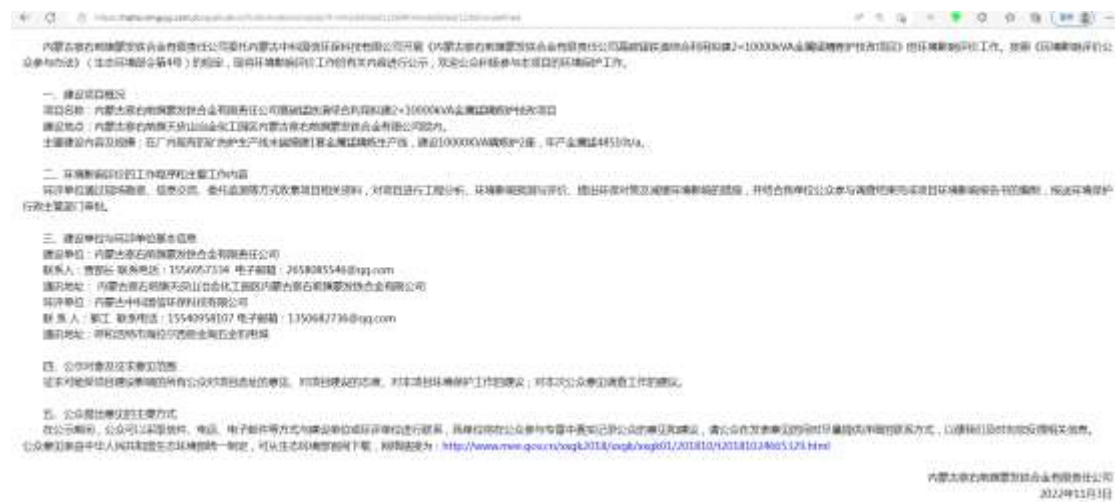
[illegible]

内蒙古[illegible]有限责任公司委托内蒙古中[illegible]有限公司开展《内蒙古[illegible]有限责任公司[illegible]2×10000kVA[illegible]项目》的环境影响评价工作。按照《环境影响评价公众参与办法》（生态环境部令第4号）的规定，现将环境影响评价工作的有关内容进行公示，欢迎公众积极参与本项目的环境保护工作。

一、建设项目概况
项目名称：内蒙古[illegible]有限责任公司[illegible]2×10000kVA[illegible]项目
建设地点：内蒙古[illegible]工业园区内蒙古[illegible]有限公司院内。
主要建设内容及规模：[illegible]，建设10000kVA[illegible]2座，年产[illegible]t/a。

二、环境影响评价的工作程序和主要工作内容
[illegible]

三、建设单位与环评单位基本信息
建设单位：内蒙古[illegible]有限责任公司
联系人：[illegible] 联系电话：15560057334 电子邮箱：2658085546@qq.com
通讯地址：内蒙古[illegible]工业园区内蒙古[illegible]有限公司
环评单位：内蒙古中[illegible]有限公司
联系人：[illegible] 联系电话：15540958107 电子邮箱：1350682736@qq.com
通讯地址：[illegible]

四、公示对象及征求意见范围
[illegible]

五、公众提出意见的主要方式
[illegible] http://www.mee.gov.cn/xxgk2018/xxgk/xxgk01/201810/t20181024_665329.html

内蒙古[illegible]有限责任公司
2022年11月3日